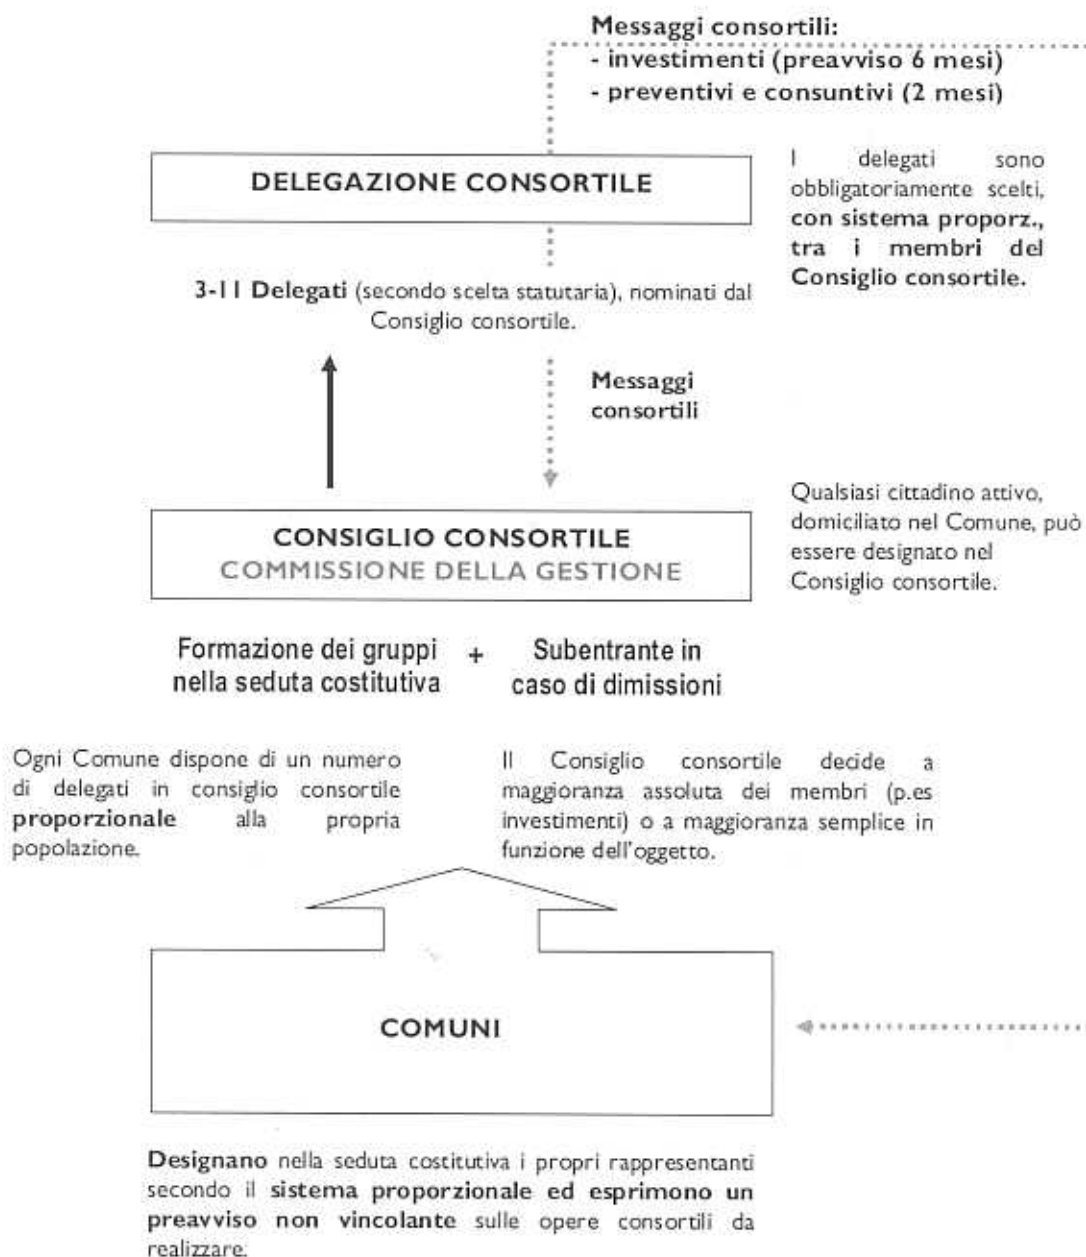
Messaggi consortili:
- investimenti (preavviso 6 mesi)
- preventivi e consuntivi (2 mesi)

DELEGAZIONE CONSORTILE

I delegati sono obbligatoriamente scelti, con sistema proporz., tra i membri del Consiglio consortile.

3-11 Delegati (secondo scelta statutaria), nominati dal Consiglio consortile.

Messaggi consortili

CONSIGLIO CONSORTILE
COMMISSIONE DELLA GESTIONE

Qualsiasi cittadino attivo, domiciliato nel Comune, può essere designato nel Consiglio consortile.

Formazione dei gruppi nella seduta costitutiva + Subentrante in caso di dimissioni

Ogni Comune dispone di un numero di delegati in consiglio consortile proporzionale alla propria popolazione.

Il Consiglio consortile decide a maggioranza assoluta dei membri (p.es investimenti) o a maggioranza semplice in funzione dell'oggetto.

COMUNI

Designano nella seduta costitutiva i propri rappresentanti secondo il sistema proporzionale ed esprimono un preavviso non vincolante sulle opere consortili da realizzare.